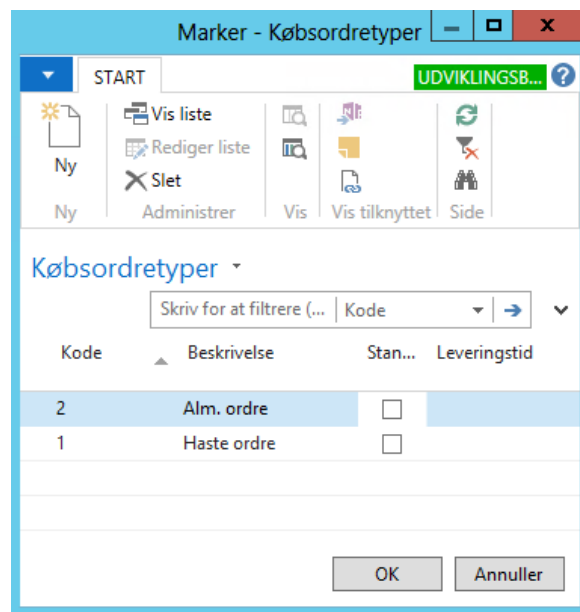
Marker - Købsordretyper

START

UDVIKLINGSB...

Ny

Vis liste
Rediger liste
Slet

Ny
Administrer
Vis
Vis tilknyttet
Side

Købsordretyper

Skriv for at filtrere (... | Kode

| Kode | Beskrivelse | Stan... | Leveringstid |
|---|---|---|---|
| 2 | Alm. ordre | ☐ | |
| 1 | Haste ordre | ☐ | |

OK
Annuller